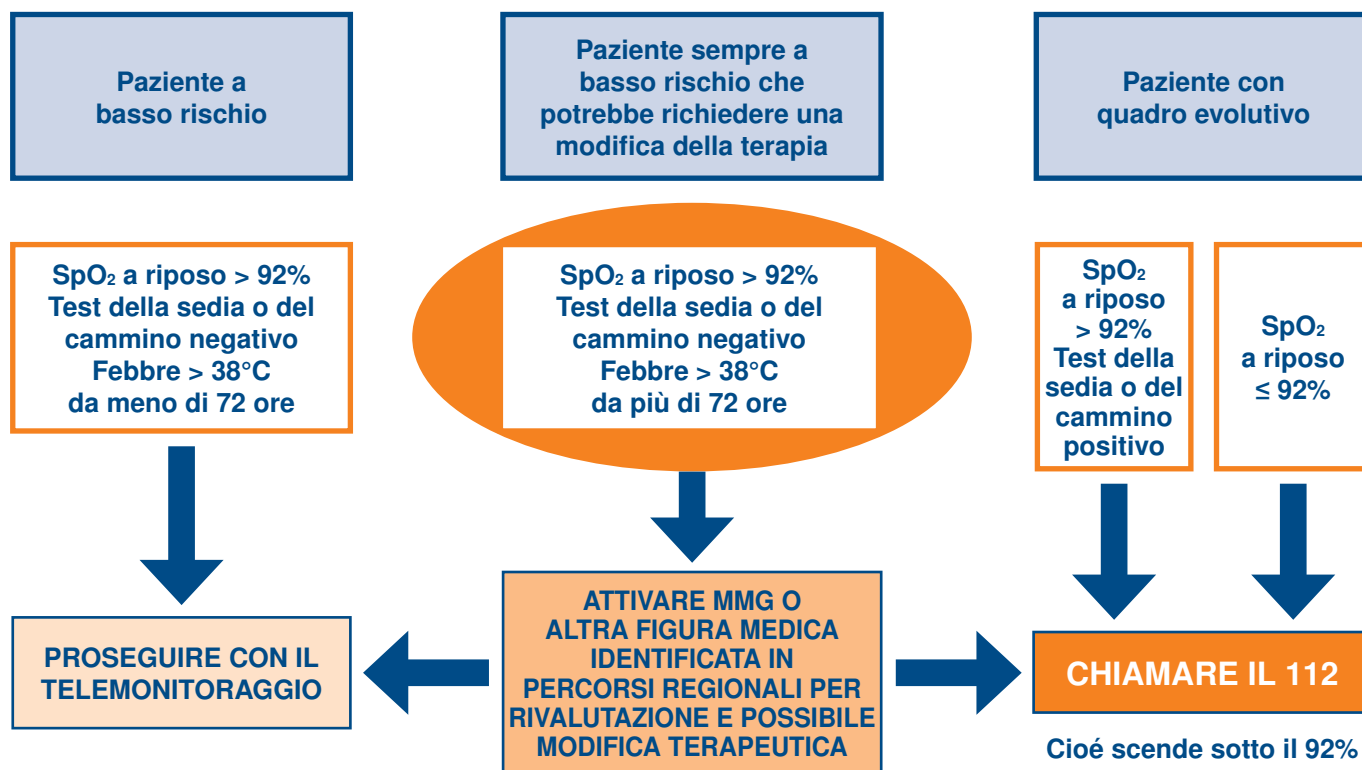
Paziente a basso rischio

Paziente sempre a basso rischio che potrebbe richiedere una modifica della terapia

Paziente con quadro evolutivo

$SpO_2$ a riposo > 92%
Test della sedia o del cammino negativo
Febbre > 38°C da meno di 72 ore

$SpO_2$ a riposo > 92%
Test della sedia o del cammino negativo
Febbre > 38°C da più di 72 ore

$SpO_2$ a riposo > 92%
Test della sedia o del cammino positivo

$SpO_2$ a riposo ≤ 92%

PROSEGUIRE CON IL TELEMONITORAGGIO

ATTIVARE MMG O ALTRA FIGURA MEDICA IDENTIFICATA IN PERCORSI REGIONALI PER RIVALUTAZIONE E POSSIBILE MODIFICA TERAPEUTICA

CHIAMARE IL 112

Cioé scende sotto il 92%